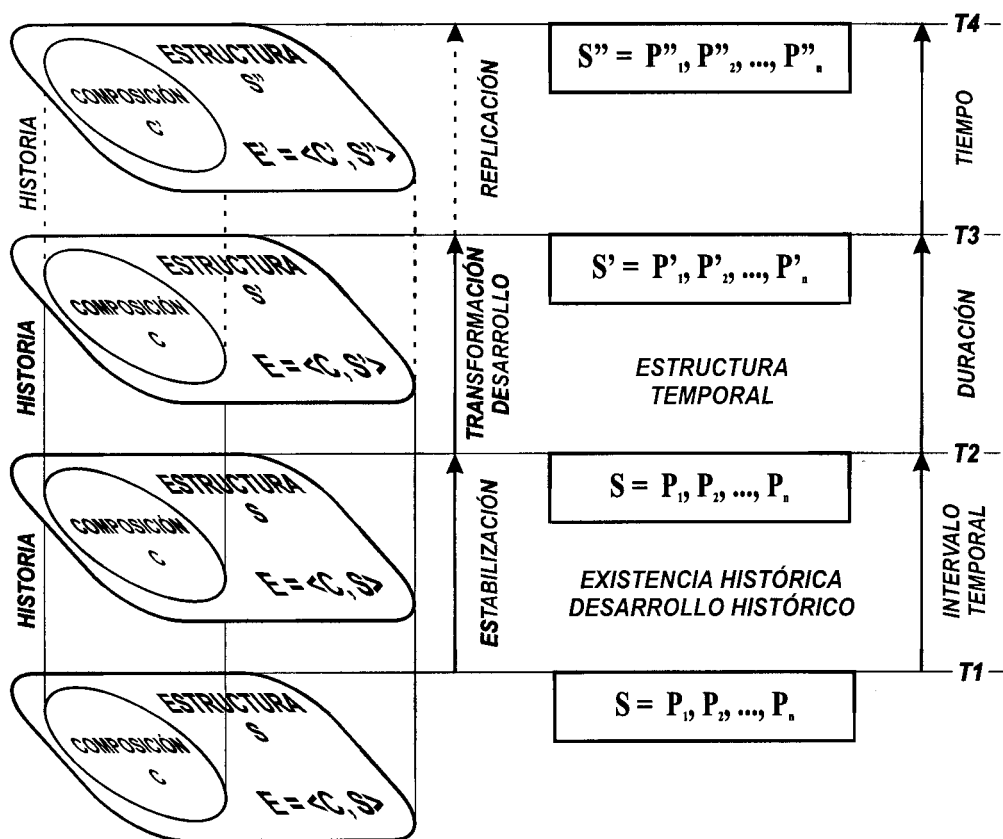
ESTRUCTURA
S''
COMPOSICIÓN
C
HISTORIA
E' = <C, S''>
REPLICACIÓN
$S'' = P''_1, P''_2, ..., P''_n$
T4
TIEMPO

ESTRUCTURA
S'
COMPOSICIÓN
C
HISTORIA
E = <C, S'>
TRANSFORMACIÓN DESARROLLO
$S' = P'_1, P'_2, ..., P'_n$
T3
ESTRUCTURA TEMPORAL
DURACIÓN

ESTRUCTURA
S
COMPOSICIÓN
C
HISTORIA
E = <C, S>
ESTABILIZACIÓN
$S = P_1, P_2, ..., P_n$
T2
EXISTENCIA HISTÓRICA
DESARROLLO HISTÓRICO
INTERVALO TEMPORAL

T1
ESTRUCTURA
S
COMPOSICIÓN
C
E = <C, S>
$S = P_1, P_2, ..., P_n$